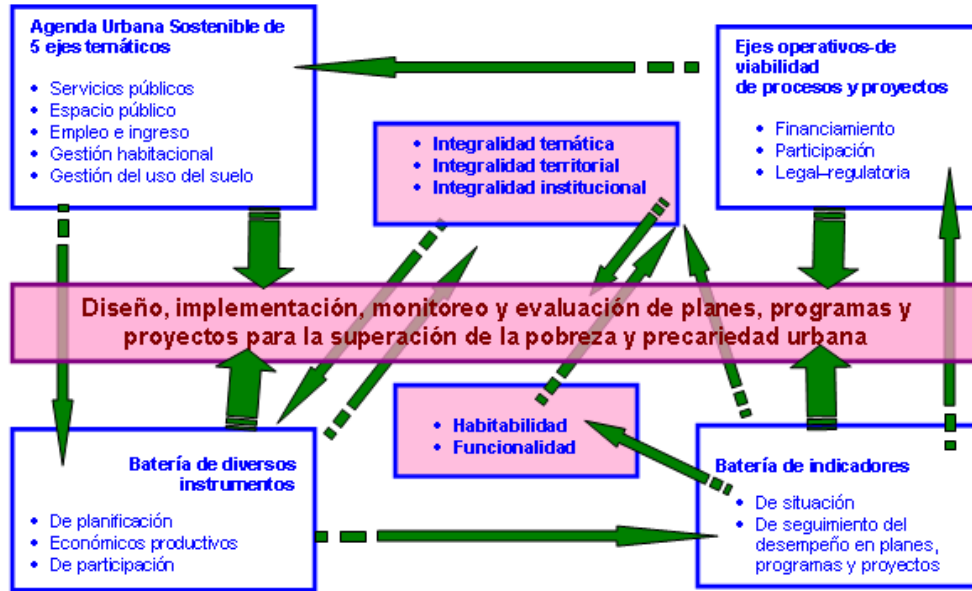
Agenda Urbana Sostenible de 5 ejes temáticos

- Servicios públicos
- Espacio público
- Empleo e ingreso
- Gestión habitacional
- Gestión del uso del suelo

Ejes operativos-de viabilidad de procesos y proyectos

- Financiamiento
- Participación
- Legal–regulatoria

- Integralidad temática
- Integralidad territorial
- Integralidad institucional

Diseño, implementación, monitoreo y evaluación de planes, programas y proyectos para la superación de la pobreza y precariedad urbana

- Habitabilidad
- Funcionalidad

Batería de diversos instrumentos

- De planificación
- Económicos productivos
- De participación

Batería de indicadores

- De situación
- De seguimiento del desempeño en planes, programas y proyectos